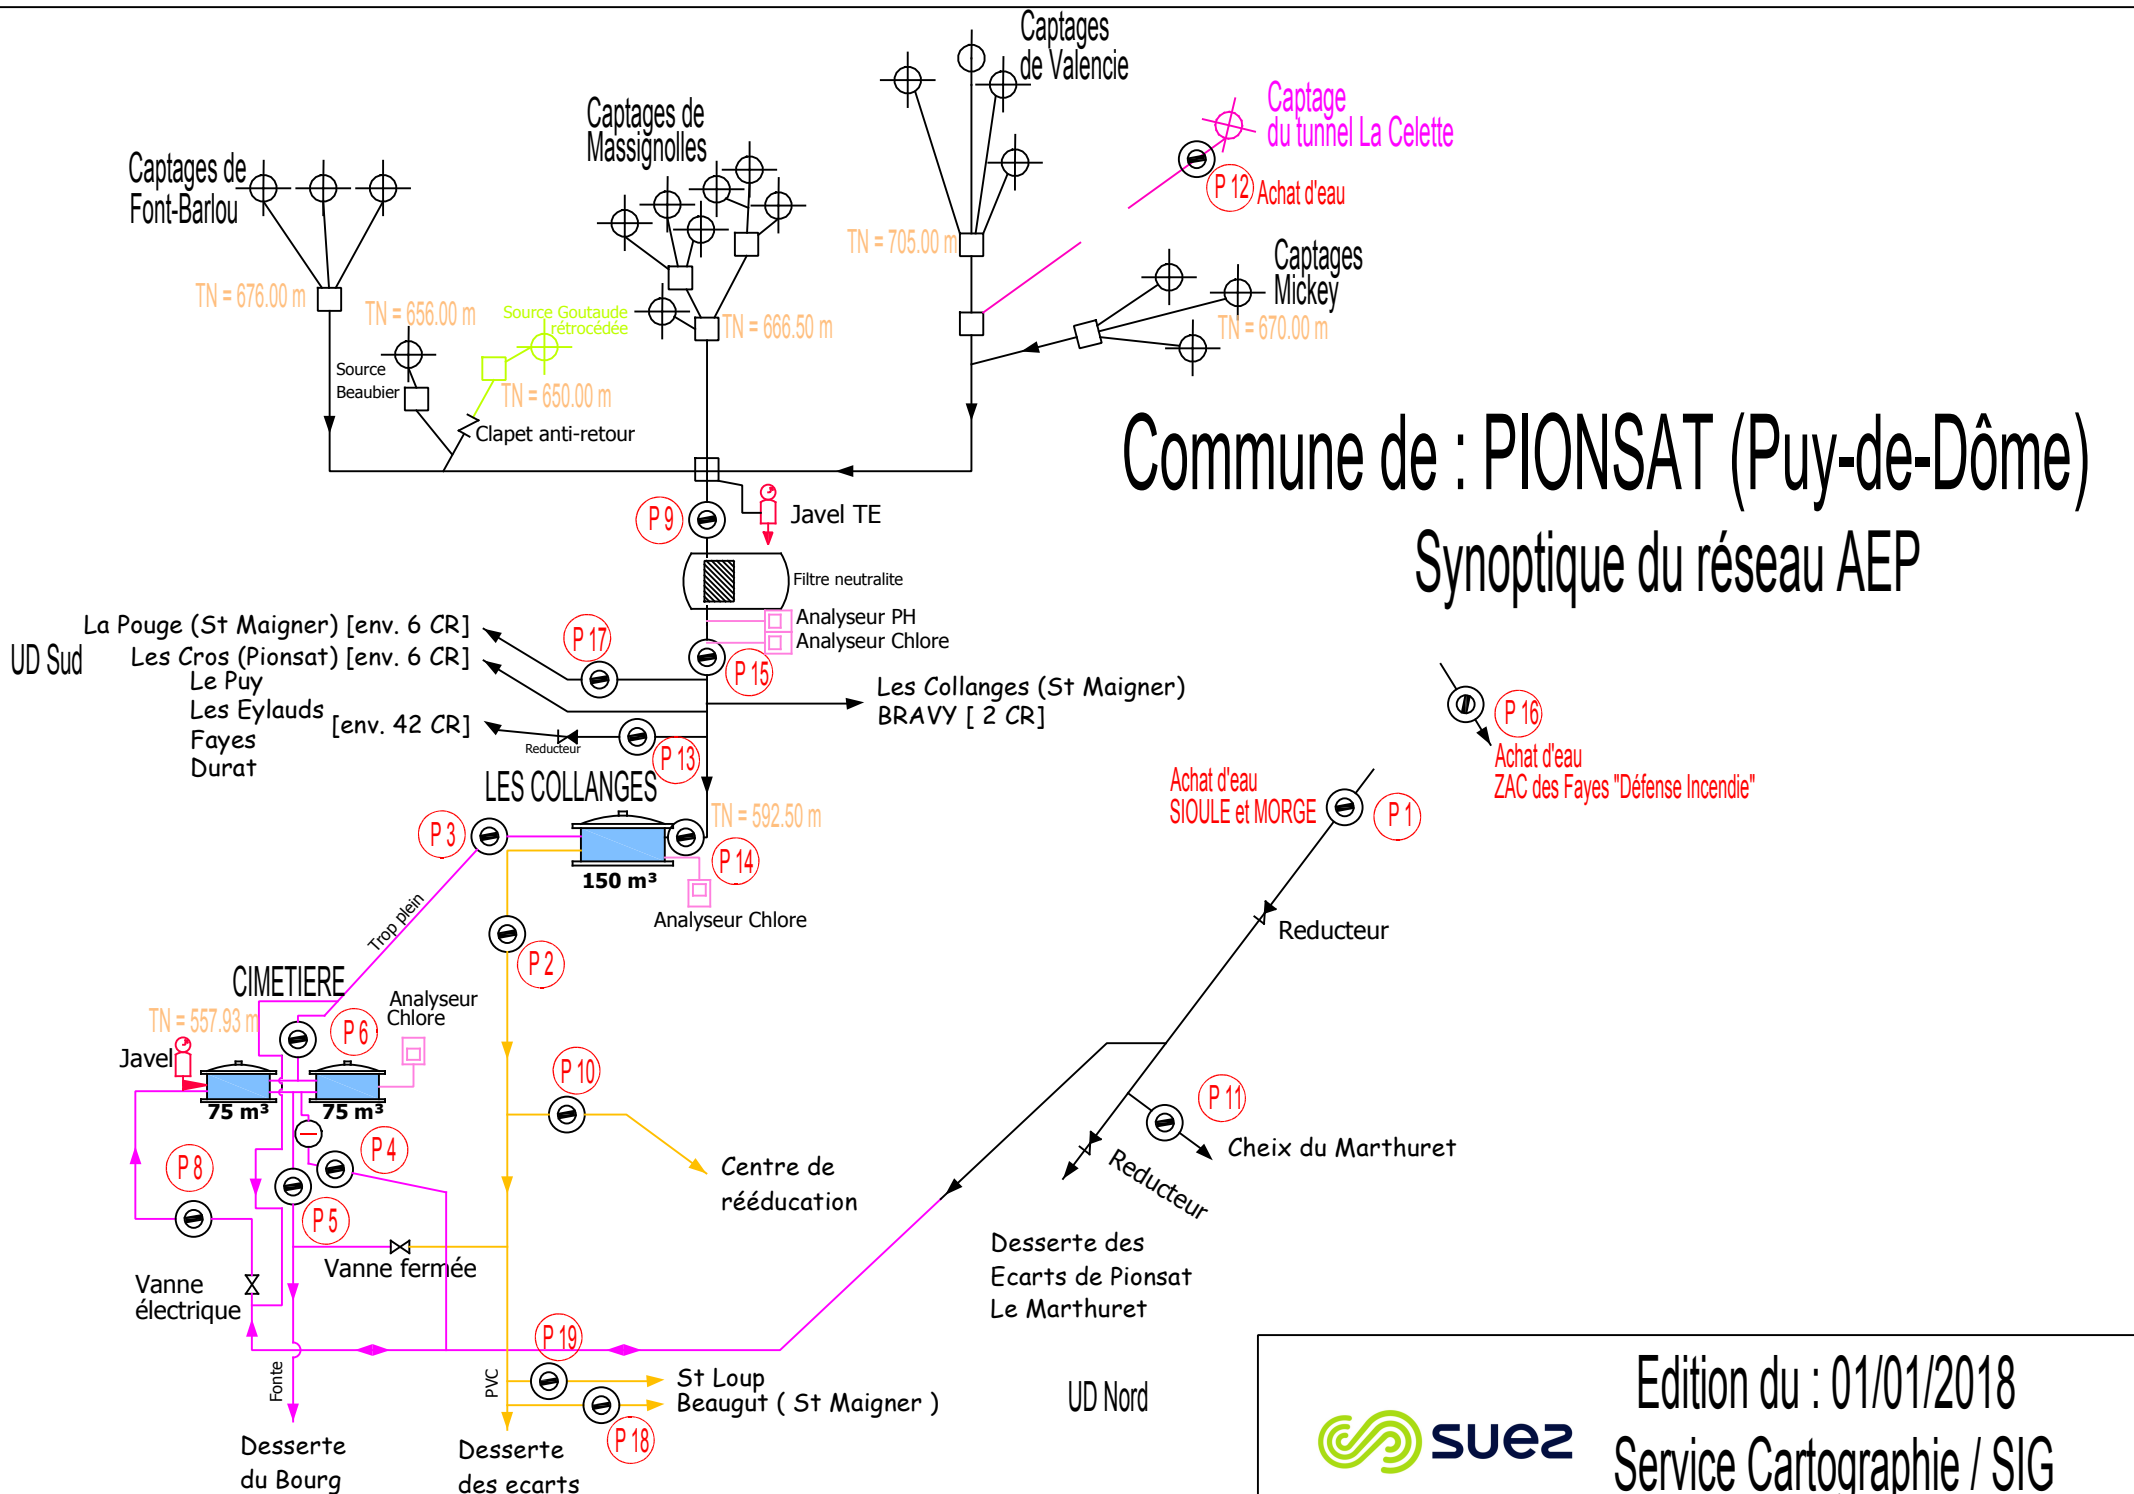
Captages de Valencie

Captage du tunnel La Celette

P 12 Achat d'eau

Captages de Massignolles

Captages de Font-Barlou

TN = 705.00 m

Captages Mickey

TN = 670.00 m

TN = 676.00 m

TN = 656.00 m

Source Goutaude rétrocédée

TN = 666.50 m

Source Beaubier

TN = 650.00 m

Clapet anti-retour

Commune de : PIONSAT (Puy-de-Dôme)

Synoptique du réseau AEP

P 9

Javel TE

Filtre neutralite

Analyseur PH
Analyseur Chlore

La Pouge (St Maigner) [env. 6 CR]

UD Sud

Les Cros (Pionsat) [env. 6 CR]

P 17

P 15

Le Puy
Les Eylauds
Fayes
Durat
[env. 42 CR]

Les Collanges (St Maigner)
BRAVY [ 2 CR]

Reducteur

P 13

P 16

Achat d'eau
ZAC des Fayes "Défense Incendie"

LES COLLANGES

TN = 592.50 m

Achat d'eau
SIOULE et MORGE

P 1

P 3

150 m³

P 14

Analyseur Chlore

Trop plein

Reducteur

P 2

CIMETIERE

TN = 557.93 m

P 6

Analyseur Chlore

Javel

75 m³

75 m³

P 10

P 4

P 11

P 8

Centre de rééducation

Cheix du Marthuret

Reducteur

P 5

Vanne fermée

Desserte des Ecarts de Pionsat Le Marthuret

Vanne électrique

P 19

Fonte

PVC

St Loup
Beaugut ( St Maigner )

UD Nord

P 18

Desserte du Bourg

Desserte des ecarts

suez

Edition du : 01/01/2018
Service Cartographie / SIG